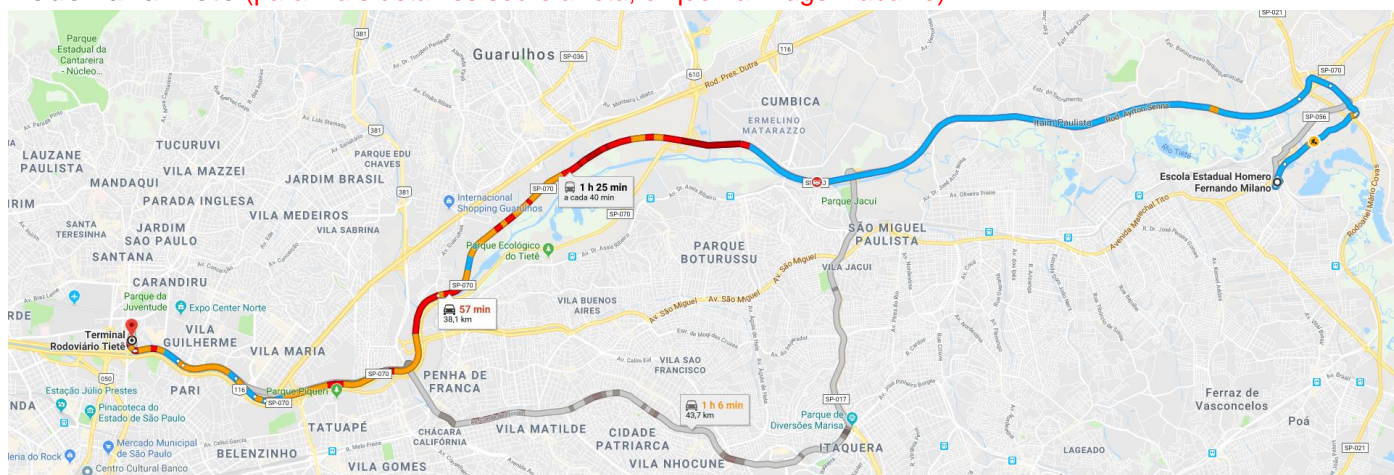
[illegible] (para mais detalhes sobre a rota, clique na imagem abaixo)

Parque Estadual da Cantareira - Núcleo...
Guarulhos
SP-036
116
610
Rod. Pres. Dutra
CUMBICA
ERMELINO MATARAZZO
SP-021
SP-070
SP-056
Rod. Ayrton Senna
Rio Tietê
381
TUCURUVI
LAUZANE PAULISTA
MANDAQUI
VILA MAZZEI
PARQUE EDU CHAVES
JARDIM BRASIL
PARADA INGLESA
VILA MEDEIROS
VILA SABRINA
SANTA TERESINHA
JARDIM SÃO PAULO
SANTANA
CARANDIRU
Parque da Juventude
Expo Center Norte
Internacional Shopping Guarulhos
SP-070
1 h 25 min
a cada 40 min
Parque Ecológico do Tietê
Parque Jacuí
SÃO MIGUEL PAULISTA
Escola Estadual Homero Fernando Milano
Avenida Marechal Tito
PARQUE BOTURUSSU
VILA JACUI
Av. São Miguel
57 min
38,1 km
VILA BUENOS AIRES
Terminal Rodoviário Tietê
VILA GUILHERME
VILA MARIA
VILA SAO FRANCISCO
PENHA DE FRANCA
Estação Júlio Prestes
PARI
116
SP-070
Parque Piqueri
Pinacoteca do Estado de São Paulo
Mercado Municipal de São Paulo
TATUAPÉ
BELENZINHO
CHÁCARA CALIFÓRNIA
VILA MATILDE
CIDADE PATRIARCA
VILA NHOCUNE
VILA GOMES
1 h 6 min
43,7 km
Parque de Diversões Marisa
ITAQUERA
SP-017
Ferraz de Vasconcelos
Poá
LAGEADO
Centro Cultural Banco
SP-021